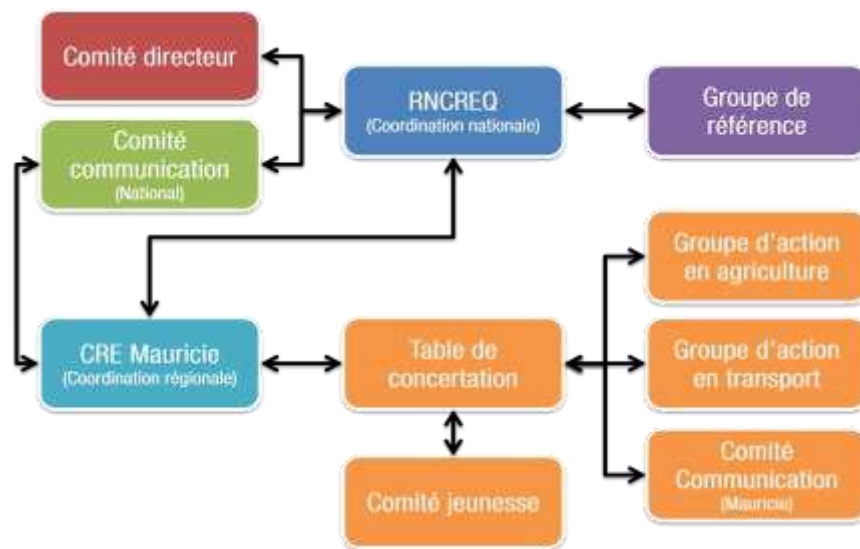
Comité directeur

Comité communication (National)

RNCREQ (Coordination nationale)

Groupe de référence

Groupe d'action en agriculture

CRE Mauricie (Coordination régionale)

Table de concertation

Groupe d'action en transport

Comité Communication (Mauricie)

Comité jeunesse